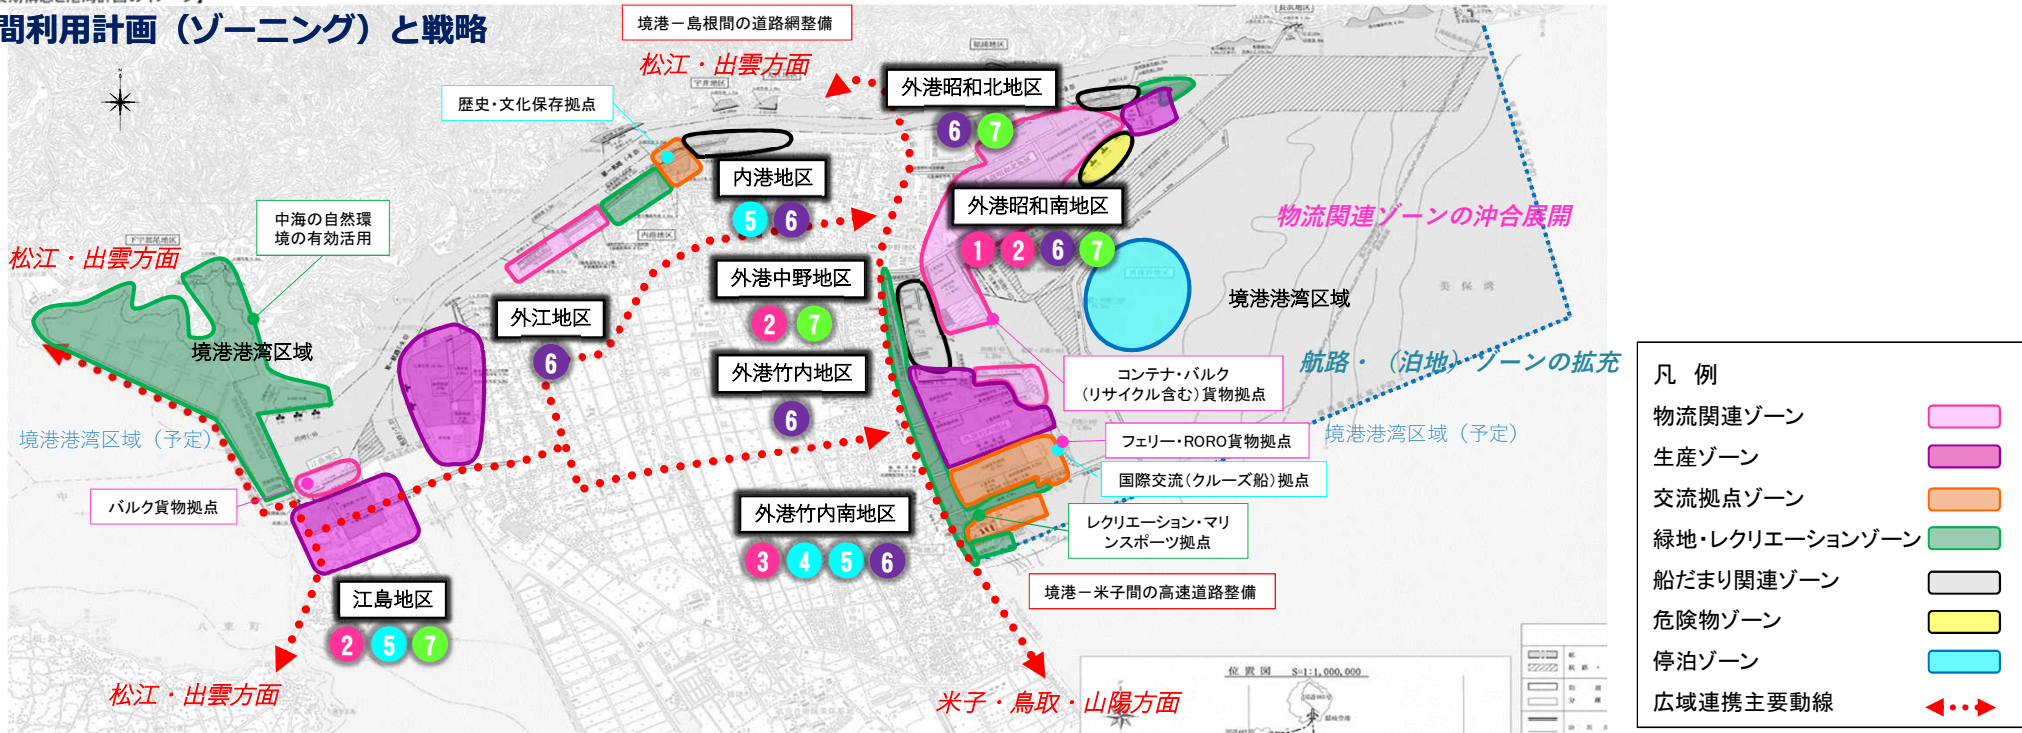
間利用計画（ゾーニング）と戦略

境港－島根間の道路網整備

松江・出雲方面

外港昭和北地区

6 7

歴史・文化保存拠点

内港地区

5 6

外港昭和南地区

1 2 6 7

物流関連ゾーンの沖合展開

中海の自然環境の有効活用

松江・出雲方面

外港中野地区

2 7

境港港湾区域

外江地区

6

境港港湾区域

外港竹内地区

6

コンテナ・バルク（リサイクル含む）貨物拠点

航路・（泊地）ゾーンの拡充

境港港湾区域（予定）

フェリー・RORO貨物拠点

境港港湾区域（予定）

国際交流（クルーズ船）拠点

バルク貨物拠点

外港竹内南地区

3 4 5 6

レクリエーション・マリンスポーツ拠点

江島地区

2 5 7

境港－米子間の高速道路整備

松江・出雲方面

米子・鳥取・山陽方面

凡 例

| 物流関連ゾーン | |
|---|---|
| 生産ゾーン | |
| 交流拠点ゾーン | |
| 緑地・レクリエーションゾーン | |
| 船だまり関連ゾーン | |
| 危険物ゾーン | |
| 停泊ゾーン | |
| 広域連携主要動線 | |